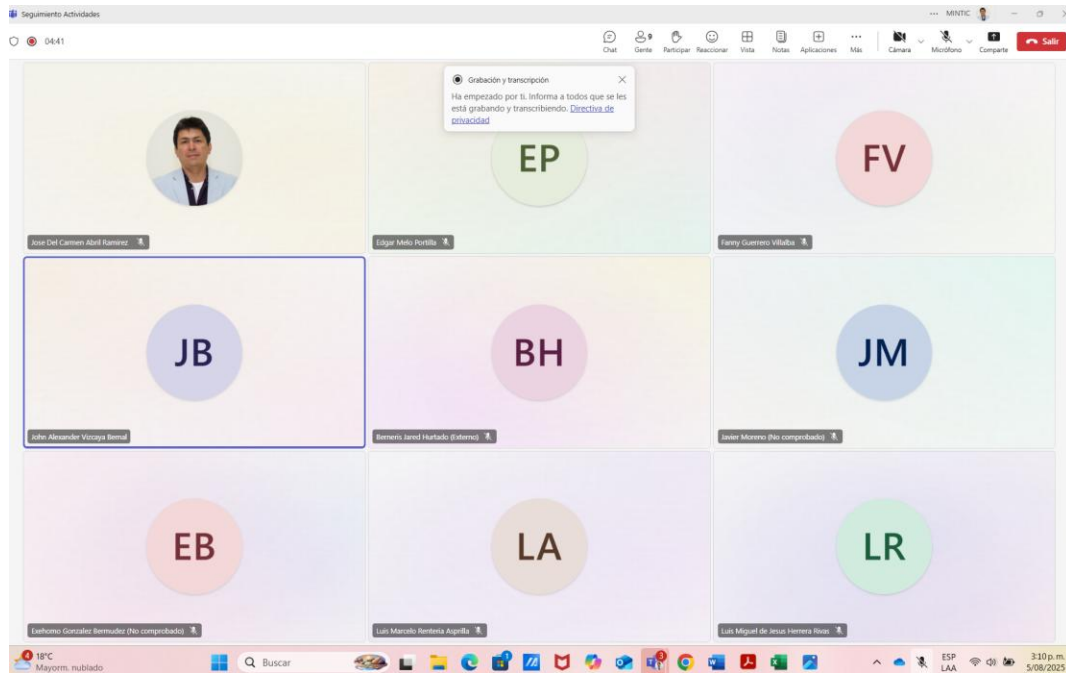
Seguimiento Actividades

... MINTIC

04:41

Chat

9

Gente

Participar

Reaccionar

Vista

Notas

Aplicaciones

Más

Cámara

Micrófono

Compartir

Salir

Grabación y transcripción

Ha empezado por ti. Informa a todos que se les está grabando y transcribiendo. Directiva de privacidad

Jose Del Carmen Abril Ramirez

EP

Edgar Melo Portilla

FV

Fanny Guerrero Villalba

JB

John Alexander Vizcaya Bernal

BH

Berneris Jared Hurtado (Externo)

JM

Javier Moreno (No comprobado)

EB

Exehomo Gonzalez Bermudez (No comprobado)

LA

Luis Marcelo Renteria Asprilla

LR

Luis Miguel de Jesus Herrera Rivas

18°C
Mayorm. nublado

Buscar

ESP
LAA

3:10 p.m.
5/08/2025